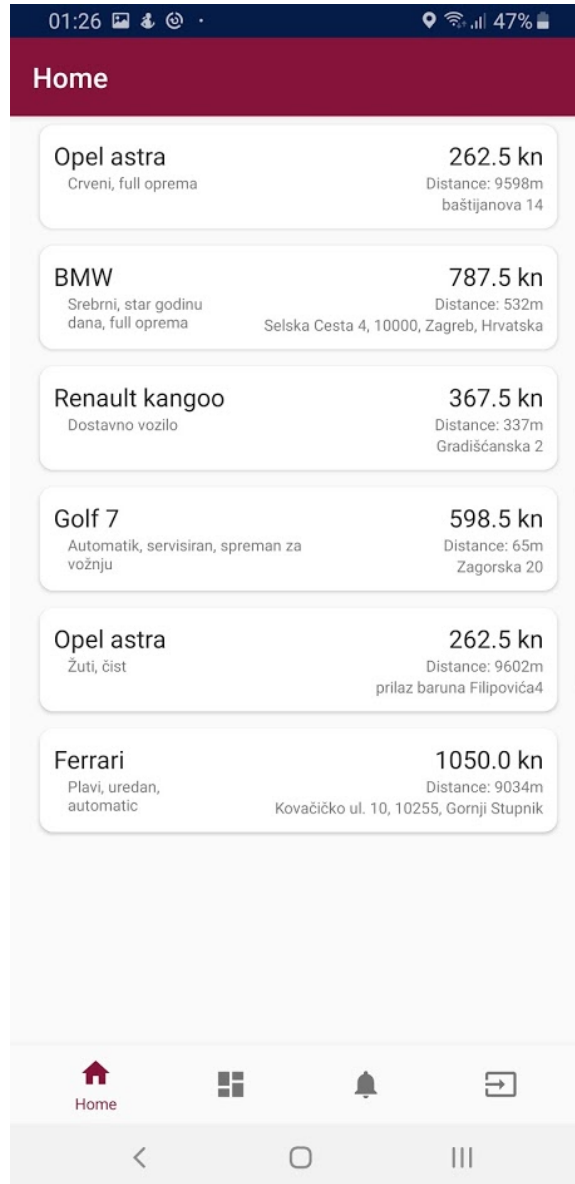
01:26 47%

Home

Opel astra
Crveni, full oprema
262.5 kn
Distance: 9598m
baštijanova 14

BMW
Srebrni, star godinu dana, full oprema
787.5 kn
Distance: 532m
Selska Cesta 4, 10000, Zagreb, Hrvatska

Renault kangoo
Dostavno vozilo
367.5 kn
Distance: 337m
Gradišćanska 2

Golf 7
Automatik, servisiran, spreman za vožnju
598.5 kn
Distance: 65m
Zagorska 20

Opel astra
Žuti, čist
262.5 kn
Distance: 9602m
prilaz baruna Filipovića4

Ferrari
Plavi, uredan, automatic
1050.0 kn
Distance: 9034m
Kovačičko ul. 10, 10255, Gornji Stupnik

Home